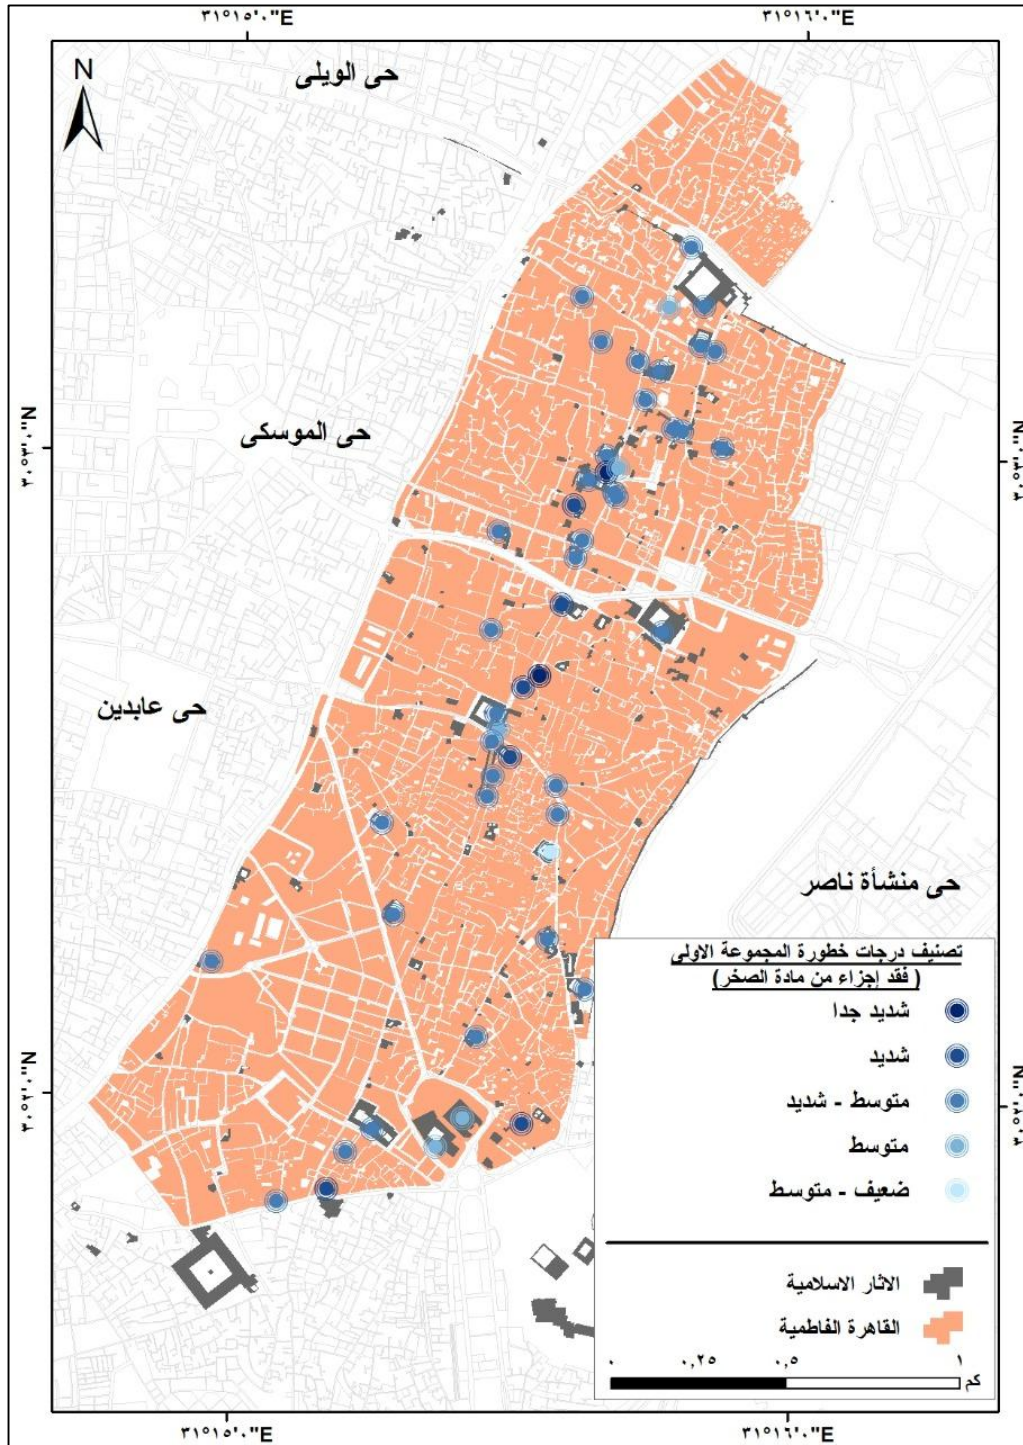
٣١°١٥'٠"E
٣١°١٦'٠"E
N
حى الويلى
حى الموسكى
حى عابدين
حى منشأة ناصر
٣٠°٣٠'٠"N
٣٠°٣٠'٠"N
٣٠°٢٠'٠"N
٣٠°٢٠'٠"N

تصنيف درجات خطورة المجموعة الاولى
( فقد إجزاء من مادة الصخر)
شديد جدا
شديد
متوسط - شديد
متوسط
ضعيف - متوسط

الآثار الاسلامية
القاهرة الفاطمية

٠ ٠,٢٥ ٠,٥ ١
كم

٣١°١٥'٠"E
٣١°١٦'٠"E